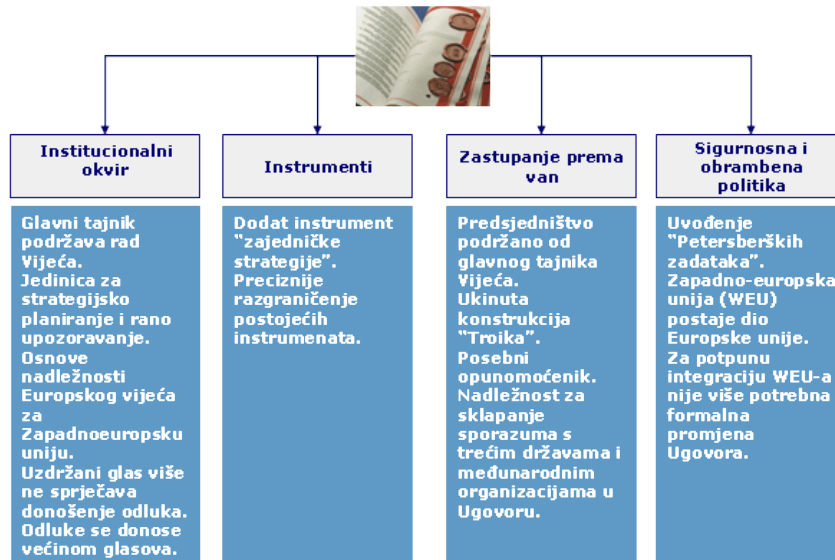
Institucionalni okvir

Glavni tajnik podržava rad Vijeća.
Jedinica za strategijsko planiranje i rano upozoravanje.
Osnove nadležnosti Europskog vijeća za Zapadnoeuropsku uniju.
Uzdržani glas više ne sprječava donošenje odluka.
Odluke se donose većinom glasova.

Instrumenti

Dodat instrument "zajedničke strategije".
Preciznije razgraničenje postojećih instrumenata.

Zastupanje prema van

Predsjedništvo podržano od glavnog tajnika Vijeća.
Ukinuta konstrukcija "Troika".
Posebni opunomoćenik.
Nadležnost za sklapanje sporazuma s trećim državama i međunarodnim organizacijama u Ugovoru.

Sigurnosna i obrambena politika

Uvođenje "Petersberških zadataka".
Zapadno-europska unija (WEU) postaje dio Europske unije.
Za potpunu integraciju WEU-a nije više potrebna formalna promjena Ugovora.